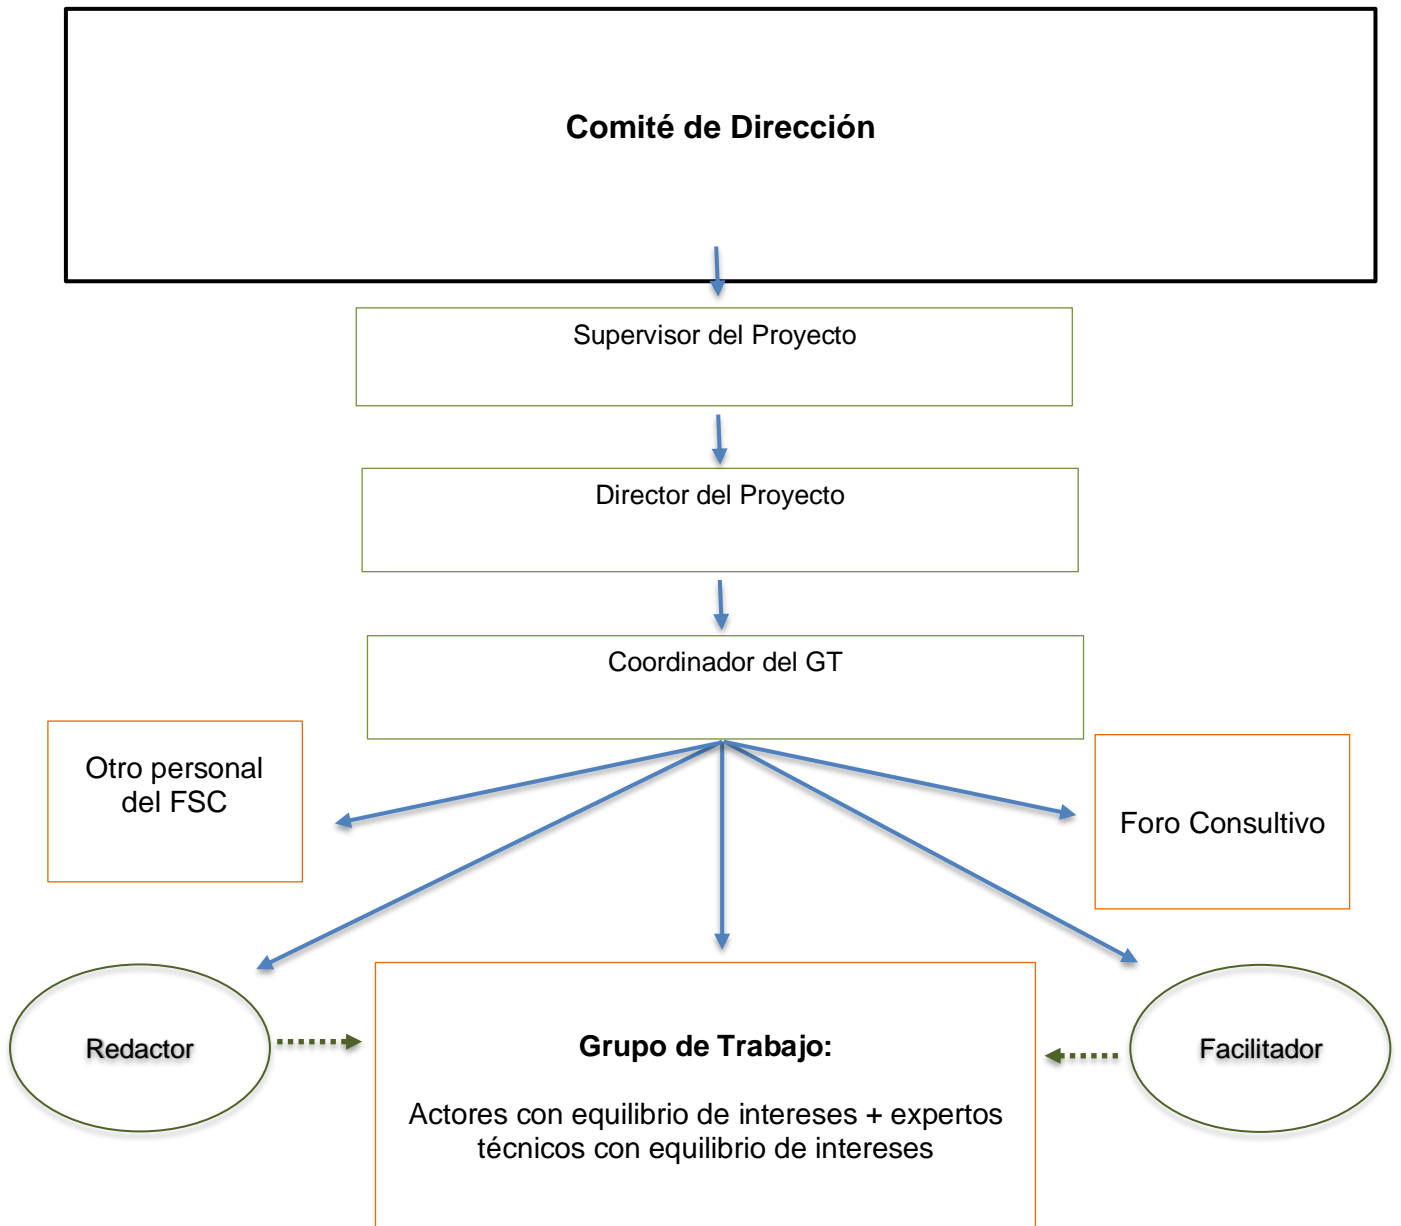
Comité de Dirección

Supervisor del Proyecto

Director del Proyecto

Coordinador del GT

Otro personal del FSC

Foro Consultivo

Redactor

Grupo de Trabajo:

Actores con equilibrio de intereses + expertos técnicos con equilibrio de intereses

Facilitador